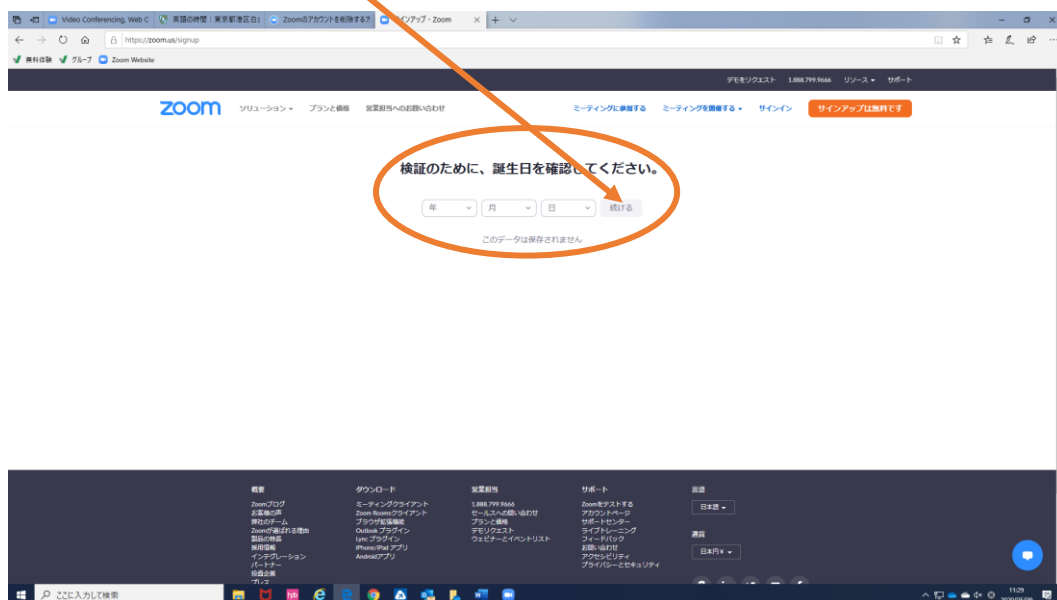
Video Conferencing, Web C
英語の時間｜東京都港区白
Zoomのアカウントを削除する
インアップ - Zoom
https://zoom.us/signup
無料体験 グループ Zoom Website

デモをリクエスト 1.888.799.9666 リソース サポート

zoom ソリューション プランと価格 営業担当へのお問い合わせ ミーティングに参加する ミーティングを開催する サインイン サインアップは無料です

検証のために、誕生日を確認してください。

年 月 日 続ける

このデータは保存されません

概要
Zoomブログ
お客様の声
弊社のチーム
Zoomが選ばれる理由
製品の特長
採用情報
インテグレーション
パートナー
投資企業
プレス

ダウンロード
ミーティングクライアント
Zoom Roomsクライアント
ブラウザ拡張機能
Outlook プラグイン
Lync プラグイン
iPhone/iPad アプリ
Androidアプリ

営業担当
1.888.799.9666
セールスへの問い合わせ
プランと価格
デモリクエスト
ウェビナーとイベントリスト

サポート
Zoomをテストする
アカウントページ
サポートセンター
ライブトレーニング
フィードバック
お問い合わせ
アクセシビリティ
プライバシーとセキュリティ

言語
日本語

通貨
日本円 ¥

ここに入力して検索
11:29